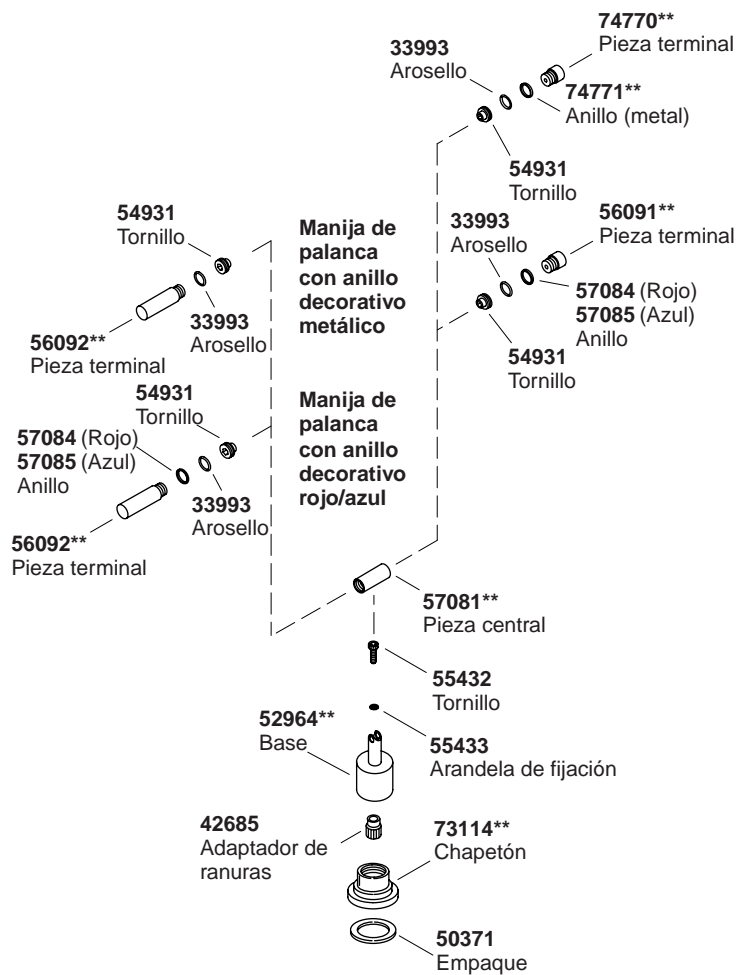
74770**
Pieza terminal

33993
Arosello

74771**
Anillo (metal)

54931
Tornillo

54931
Tornillo

Manija de palanca con anillo decorativo metálico

33993
Arosello

56091**
Pieza terminal

57084 (Rojo)
57085 (Azul)
Anillo

56092**
Pieza terminal

33993
Arosello

54931
Tornillo

54931
Tornillo

Manija de palanca con anillo decorativo rojo/azul

57084 (Rojo)
57085 (Azul)
Anillo

33993
Arosello

56092**
Pieza terminal

57081**
Pieza central

55432
Tornillo

52964**
Base

55433
Arandela de fijación

42685
Adaptador de ranuras

73114**
Chapetón

50371
Empaque